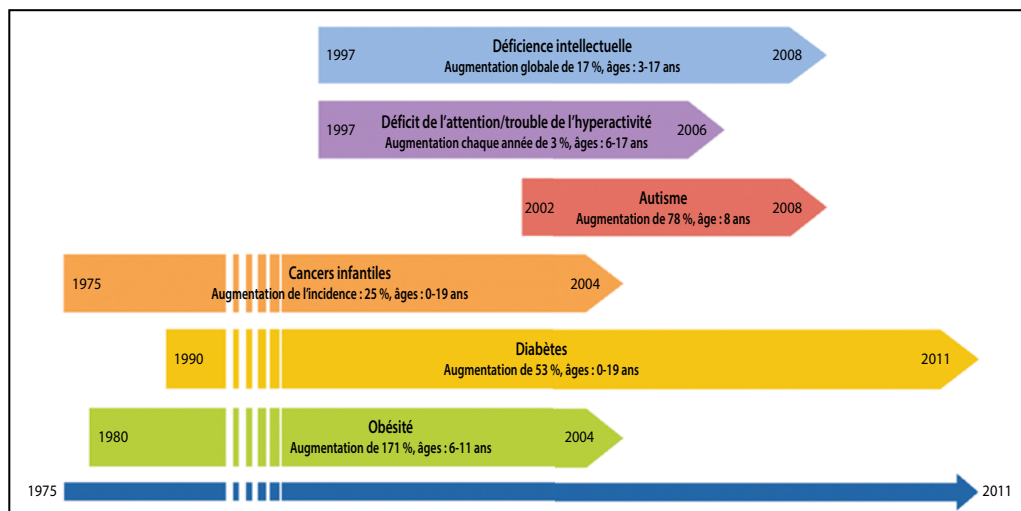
1997
Déficience intellectuelle
Augmentation globale de 17 %, âges : 3-17 ans
2008

1997
Déficit de l'attention/trouble de l'hyperactivité
Augmentation chaque année de 3 %, âges : 6-17 ans
2006

2002
Autisme
Augmentation de 78 %, âge : 8 ans
2008

1975
Cancers infantiles
Augmentation de l'incidence : 25 %, âges : 0-19 ans
2004

1990
Diabètes
Augmentation de 53 %, âges : 0-19 ans
2011

1980
Obésité
Augmentation de 171 %, âges : 6-11 ans
2004

1975
2011